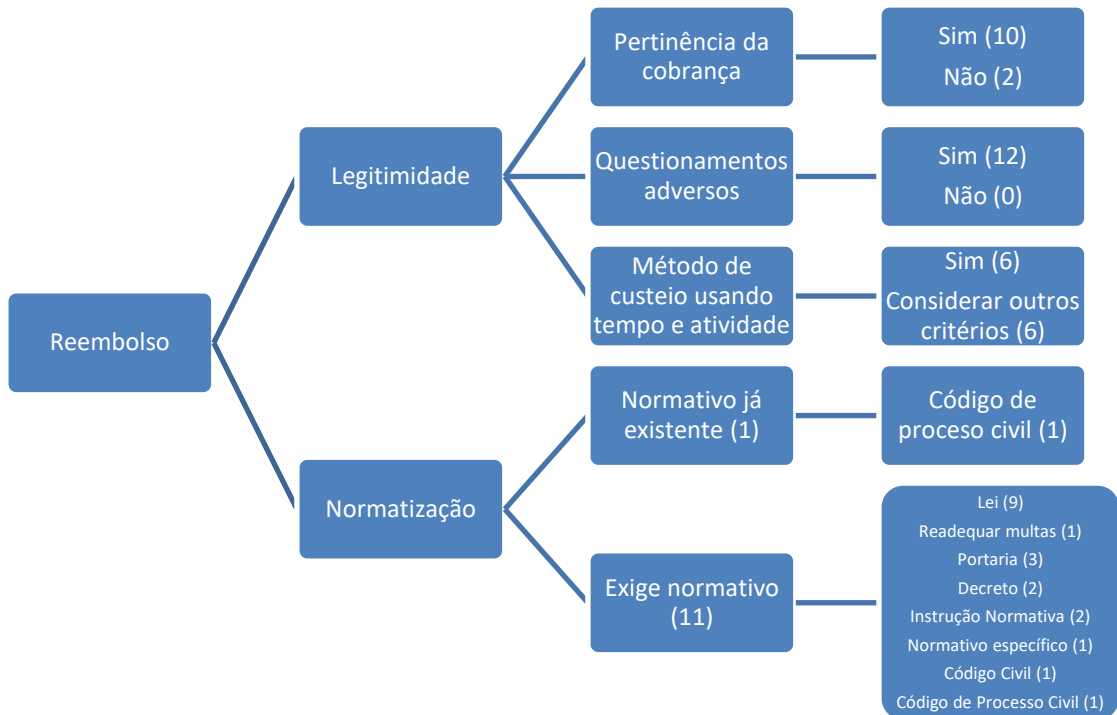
Reembolso

Legitimidade

Pertinência da cobrança

Sim (10)
Não (2)

Questionamentos adversos

Sim (12)
Não (0)

Método de custeio usando tempo e atividade

Sim (6)
Considerar outros critérios (6)

Normatização

Normativo já existente (1)

Código de proceso civil (1)

Exige normativo (11)

Lei (9)
Readequar multas (1)
Portaria (3)
Decreto (2)
Instrução Normativa (2)
Normativo específico (1)
Código Civil (1)
Código de Processo Civil (1)